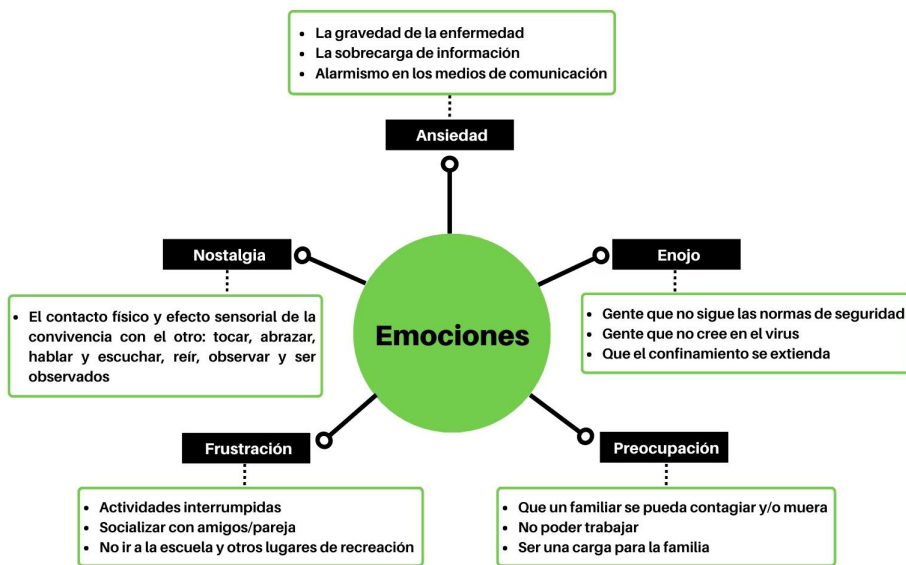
- La gravedad de la enfermedad
- La sobrecarga de información
- Alarmismo en los medios de comunicación

Ansiedad

Nostalgia

- El contacto físico y efecto sensorial de la convivencia con el otro: tocar, abrazar, hablar y escuchar, reír, observar y ser observados

Emociones

Enojo

- Gente que no sigue las normas de seguridad
- Gente que no cree en el virus
- Que el confinamiento se extienda

Frustración

- Actividades interrumpidas
- Socializar con amigos/pareja
- No ir a la escuela y otros lugares de recreación

Preocupación

- Que un familiar se pueda contagiar y/o muera
- No poder trabajar
- Ser una carga para la familia